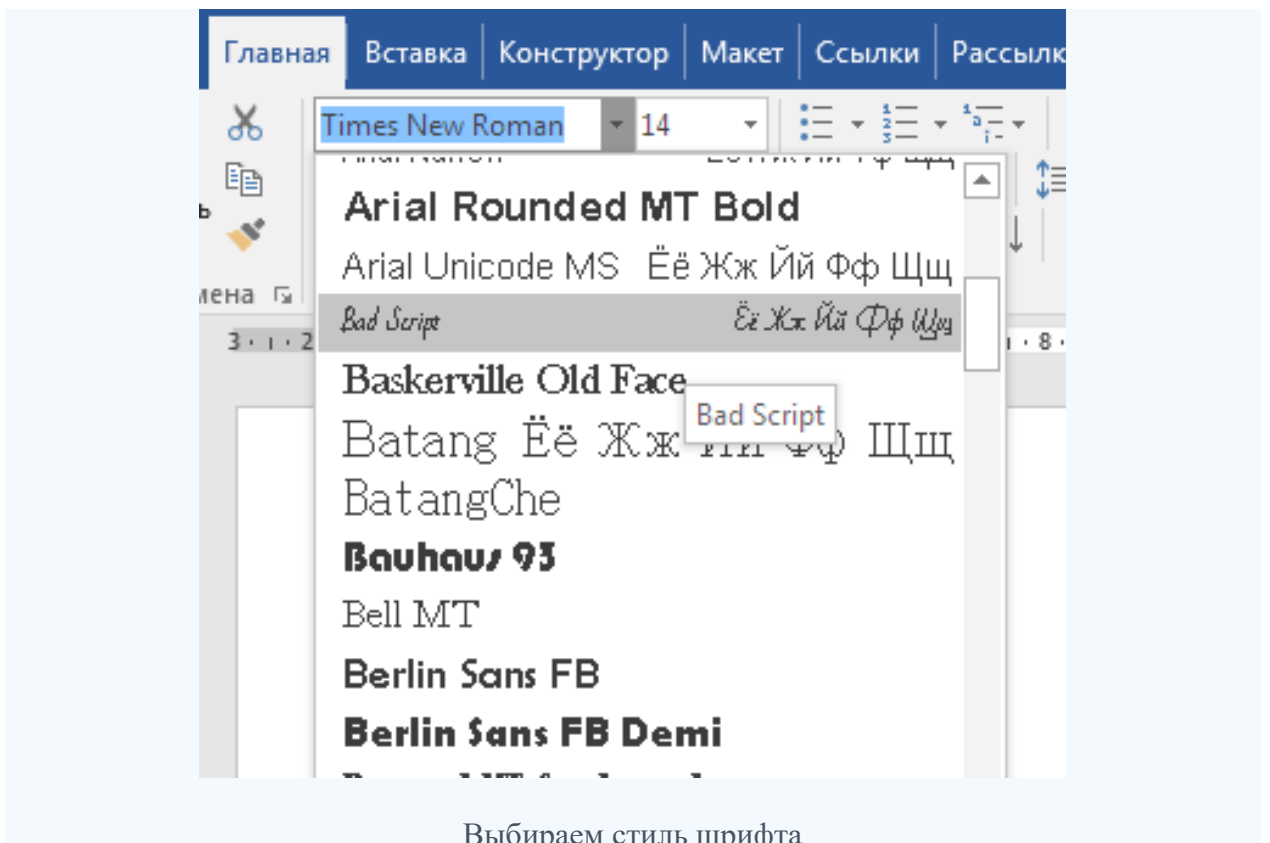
Главная | Вставка | Конструктор | Макет | Ссылки | Рассылк

Times New Roman | 14

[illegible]

Arial Rounded MT Bold

Arial Unicode MS Ёё Жж Йй Фф Щщ

Bad Script Ёё Жж Йй Фф Щщ

Baskerville Old Face

Bad Script

Batang Ёё Жж Йй Фф Щщ

BatangChe

Bauhaus 93

Bell MT

Berlin Sans FB

Berlin Sans FB Demi

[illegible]

ь

мена

3 · 1 · 2

1 · 8 ·

Выбираем стиль шрифта